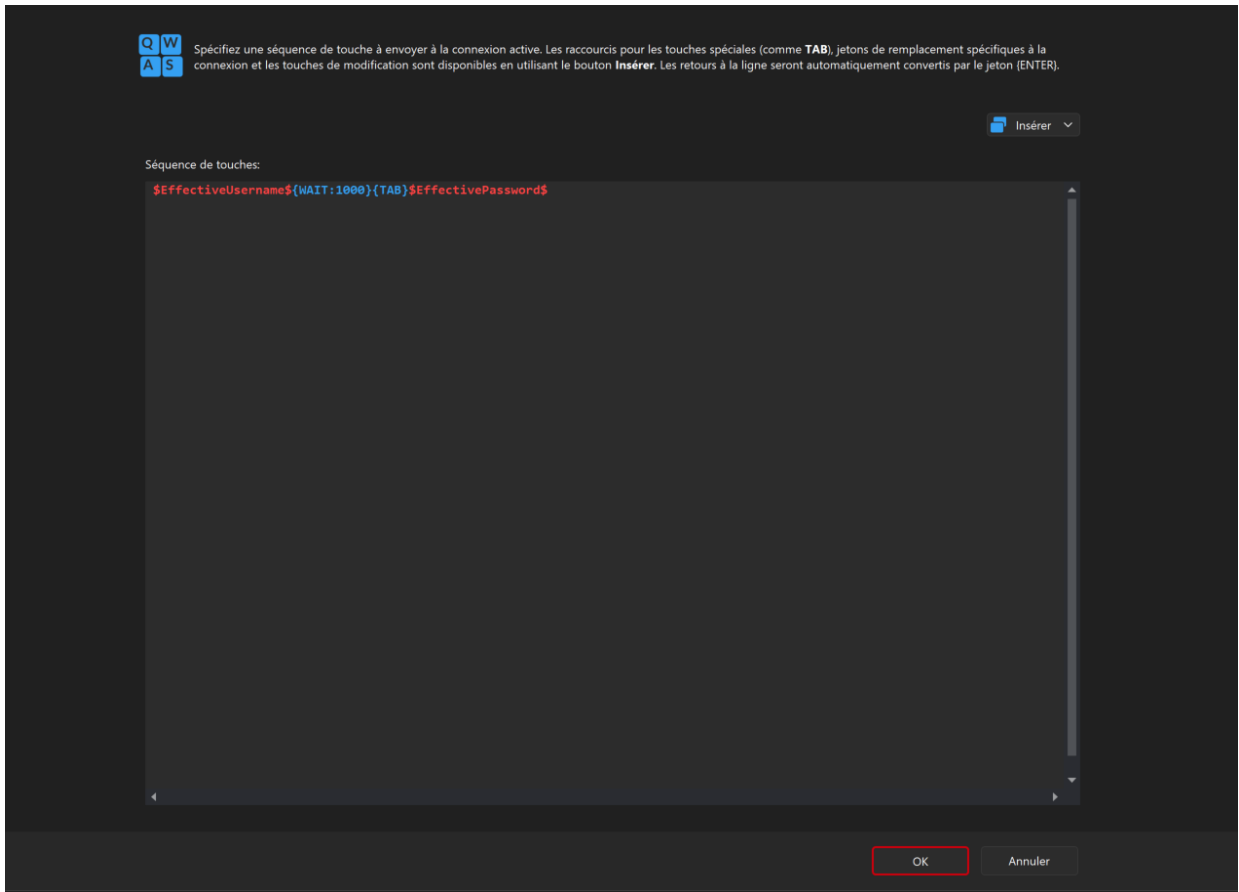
Q W
A S

Spécifiez une séquence de touche à envoyer à la connexion active. Les raccourcis pour les touches spéciales (comme **TAB**), jetons de remplacement spécifiques à la connexion et les touches de modification sont disponibles en utilisant le bouton **Insérer**. Les retours à la ligne seront automatiquement convertis par le jeton {ENTER}.

Insérer

Séquence de touches:

$EffectiveUsername${WAIT:1000}{TAB}$EffectivePassword$

OK

Annuler